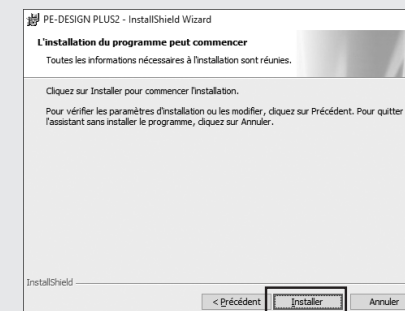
PE-DESIGN PLUS2 - InstallShield Wizard

L'installation du programme peut commencer

Toutes les informations nécessaires à l'installation sont réunies.

Cliquez sur Installer pour commencer l'installation.

Pour vérifier les paramètres d'installation ou les modifier, cliquez sur Précédent. Pour quitter l'assistant sans installer le programme, cliquez sur Annuler.

InstallShield

< Précédent

Installer

Annuler